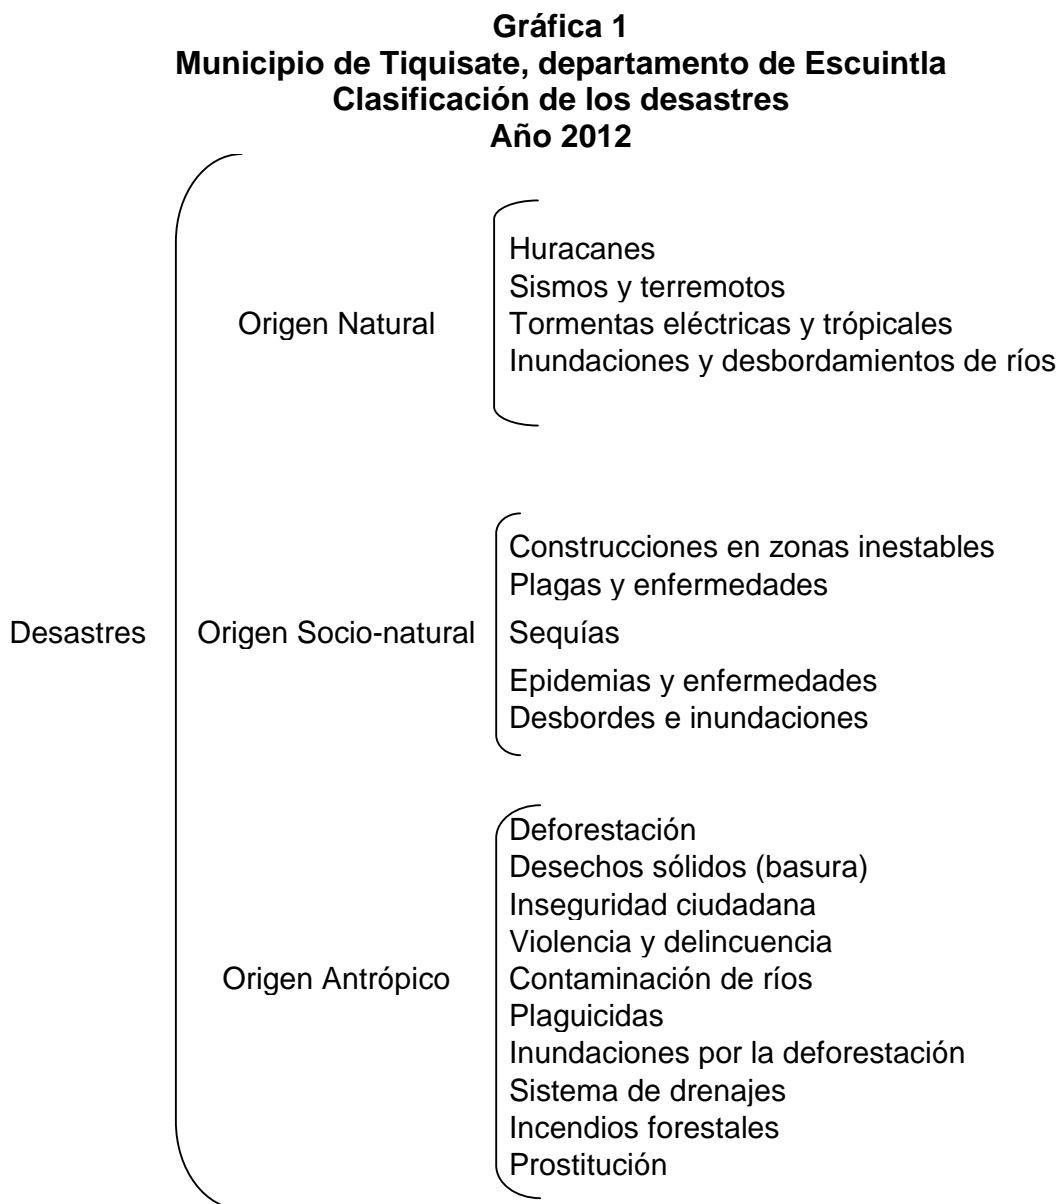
Gráfica 1
Municipio de Tiquisate, departamento de Escuintla
Clasificación de los desastres
Año 2012

Desastres

Origen Natural
Huracanes
Sismos y terremotos
Tormentas eléctricas y trópicales
Inundaciones y desbordamientos de ríos

Origen Socio-natural
Construcciones en zonas inestables
Plagas y enfermedades
Sequías
Epidemias y enfermedades
Desbordes e inundaciones

Origen Antrópico
Deforestación
Desechos sólidos (basura)
Inseguridad ciudadana
Violencia y delincuencia
Contaminación de ríos
Plaguicidas
Inundaciones por la deforestación
Sistema de drenajes
Incendios forestales
Prostitución